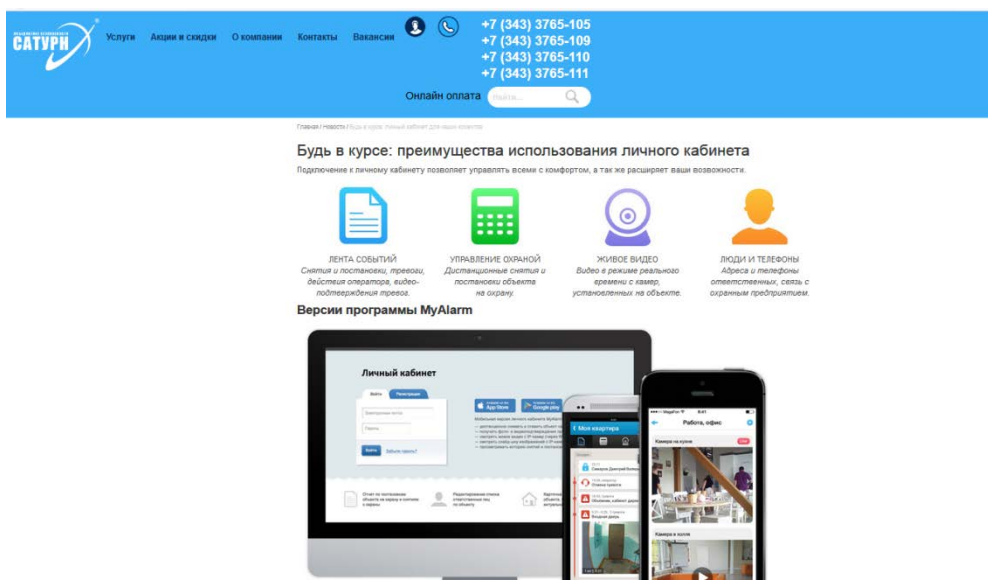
САТУРН

Услуги Акции и скидки О компании Контакты Вакансии

+7 (343) 3765-105
+7 (343) 3765-109
+7 (343) 3765-110
+7 (343) 3765-111

Онлайн оплата Найти...

Главная / Новости / Будь в курсе: личный кабинет для ваших клиентов

Будь в курсе: преимущества использования личного кабинета

Подключение к личному кабинету позволяет управлять всеми с комфортом, а так же расширяет ваши возможности.

ЛЕНТА СОБЫТИЙ
Снятия и постановки, тревоги, действия оператора, видео-подтверждения тревог.

УПРАВЛЕНИЕ ОХРАНОЙ
Дистанционные снятия и постановки объекта на охрану.

ЖИВОЕ ВИДЕО
Видео в режиме реального времени с камер, установленных на объекте.

ЛЮДИ И ТЕЛЕФОНЫ
Адреса и телефоны ответственных, связь с охранным предприятием.

Версии программы MyAlarm

Личный кабинет

Войти Регистрация

App Store Google play

Моя квартира

Работа, офис

Камера на кухне

Камера в холле

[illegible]